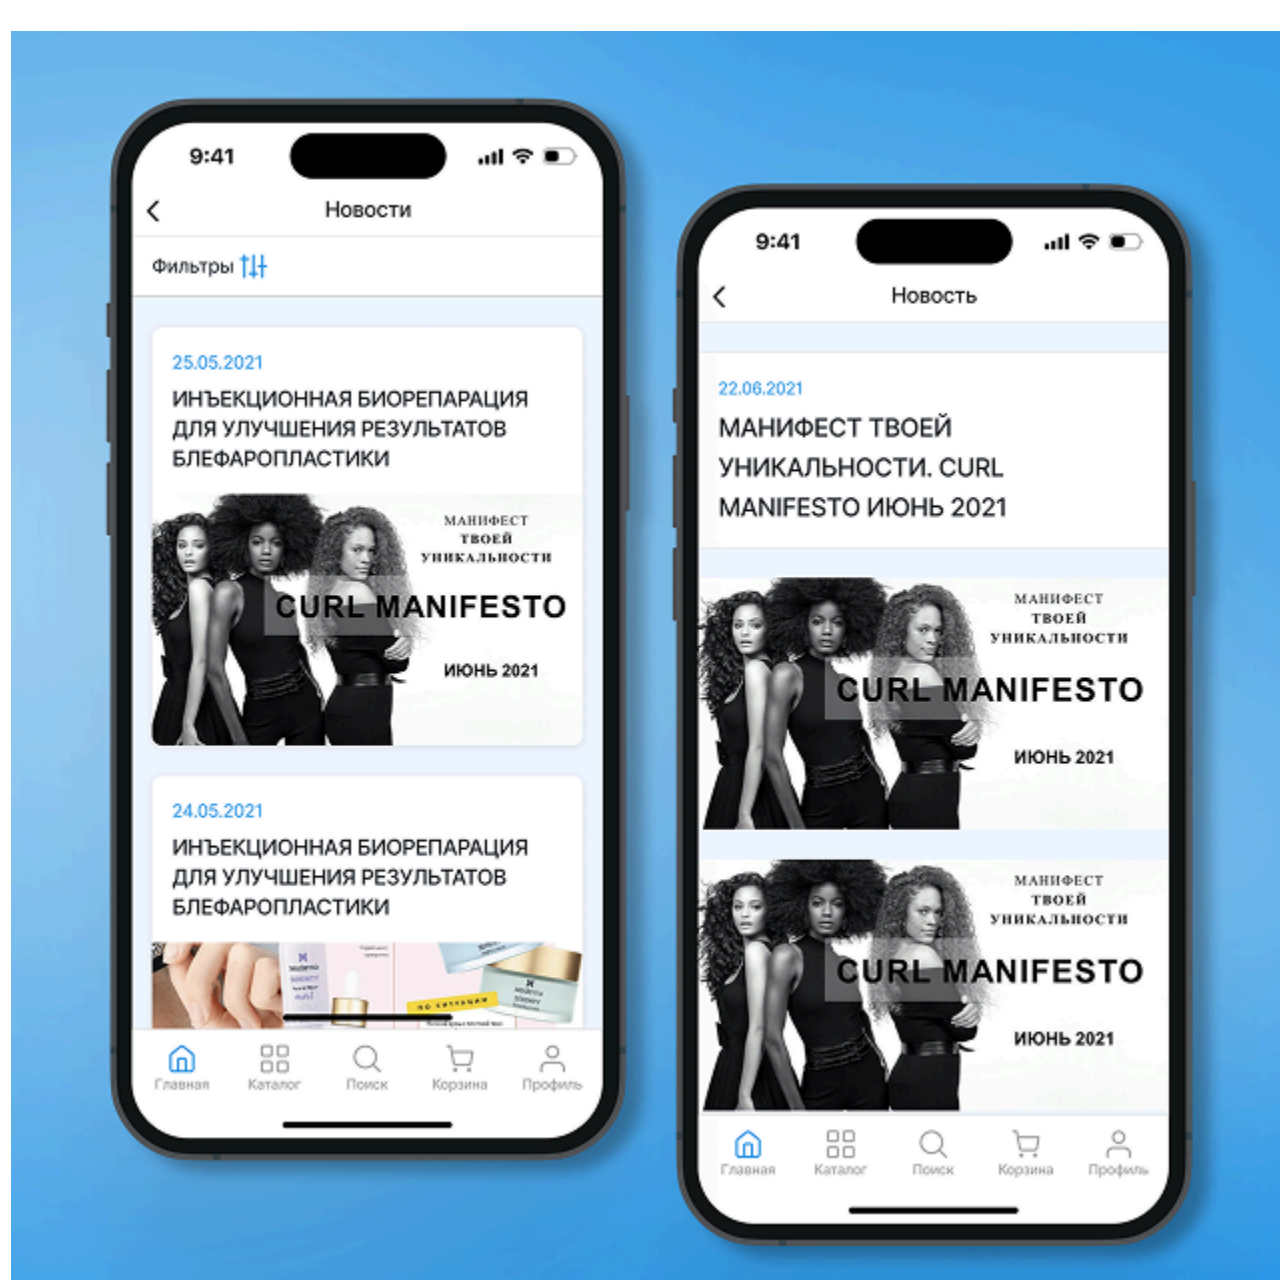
9:41

Новости

Фильтры

25.05.2021

ИНЪЕКЦИОННАЯ БИОРЕПАРАЦИЯ ДЛЯ УЛУЧШЕНИЯ РЕЗУЛЬТАТОВ БЛЕФАРОПЛАСТИКИ

МАНИФЕСТ ТВОЕЙ УНИКАЛЬНОСТИ

CURL MANIFESTO

ИЮНЬ 2021

24.05.2021

ИНЪЕКЦИОННАЯ БИОРЕПАРАЦИЯ ДЛЯ УЛУЧШЕНИЯ РЕЗУЛЬТАТОВ БЛЕФАРОПЛАСТИКИ

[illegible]

Главная Каталог Поиск Корзина Профиль

9:41

Новость

22.06.2021

МАНИФЕСТ ТВОЕЙ УНИКАЛЬНОСТИ. CURL MANIFESTO ИЮНЬ 2021

МАНИФЕСТ ТВОЕЙ УНИКАЛЬНОСТИ

CURL MANIFESTO

ИЮНЬ 2021

МАНИФЕСТ ТВОЕЙ УНИКАЛЬНОСТИ

CURL MANIFESTO

ИЮНЬ 2021

Главная Каталог Поиск Корзина Профиль